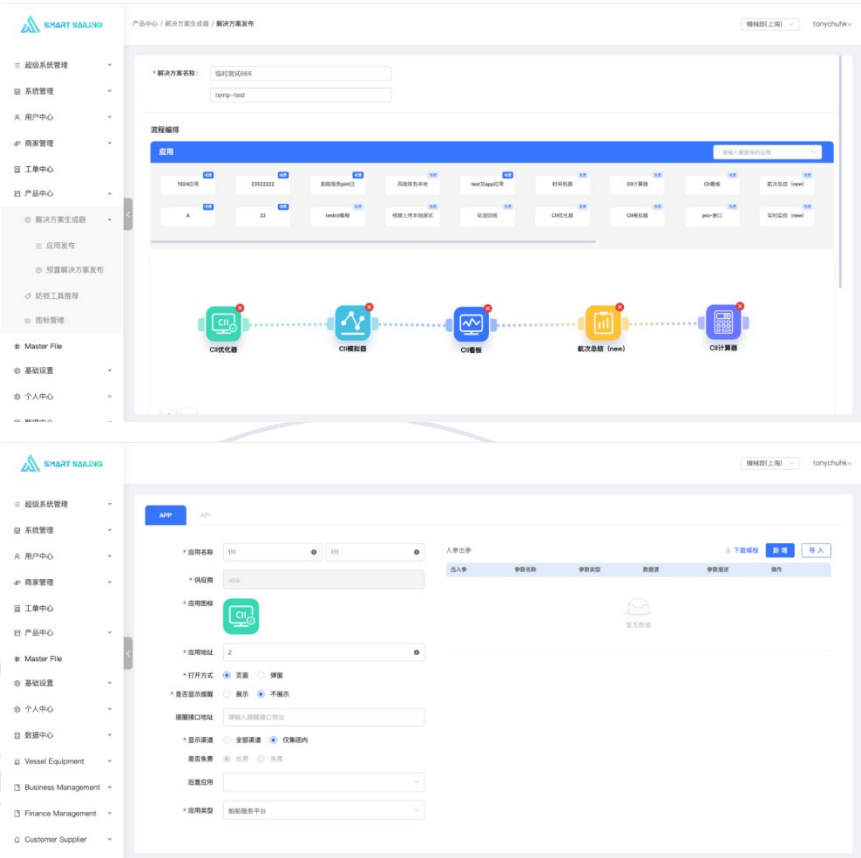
SMART SAILING

产品中心 / 解决方案生成器 / 解决方案发布

機械部(上海)
tonychuhk

超级系统管理
系统管理
用户中心
商家管理
工单中心
产品中心
解决方案生成器
应用发布
预置解决方案发布
防损工具推荐
图标管理
Master File
基础设置
个人中心

* 解决方案名称：临时测试666
temp-test

流程编排

应用
请输入要查询的应用

| 1024应用 | 23022222 | 后期报告pin红 | 风险报告本地 | test3app应用 | 时间机器 | CII计算器 | CII看板 | 航次总结（new） |
|---|---|---|---|---|---|---|---|---|
| A | 22 | testiii看板 | 视频上传本地测试 | 轨迹回放 | CII优化器 | CII模拟器 | pvc港口 | 实时监控（new） |

CII优化器
CII模拟器
CII看板
航次总结（new）
CII计算器

SMART SAILING

機械部(上海)
tonychuhk

超级系统管理
系统管理
用户中心
商家管理
工单中心
产品中心
Master File
基础设置
个人中心
数据中心
Vessel Equipment
Business Management
Finance Management
Customer Supplier

APP
API

* 应用名称 111 111
* 供应商 1024
* 应用图标
* 应用地址 2
* 打开方式 页面 弹窗
* 是否显示提醒 展示 不展示
提醒接口地址 请输入提醒接口地址
* 显示渠道 全部渠道 仅集团内
是否免费 收费 免费
后置应用
* 应用类型 船舶服务平台

入参出参
下载模板 新增 导入

| 出入参 | 参数名称 | 参数类型 | 数据源 | 参数描述 | 操作 |
|---|---|---|---|---|---|

暂无数据